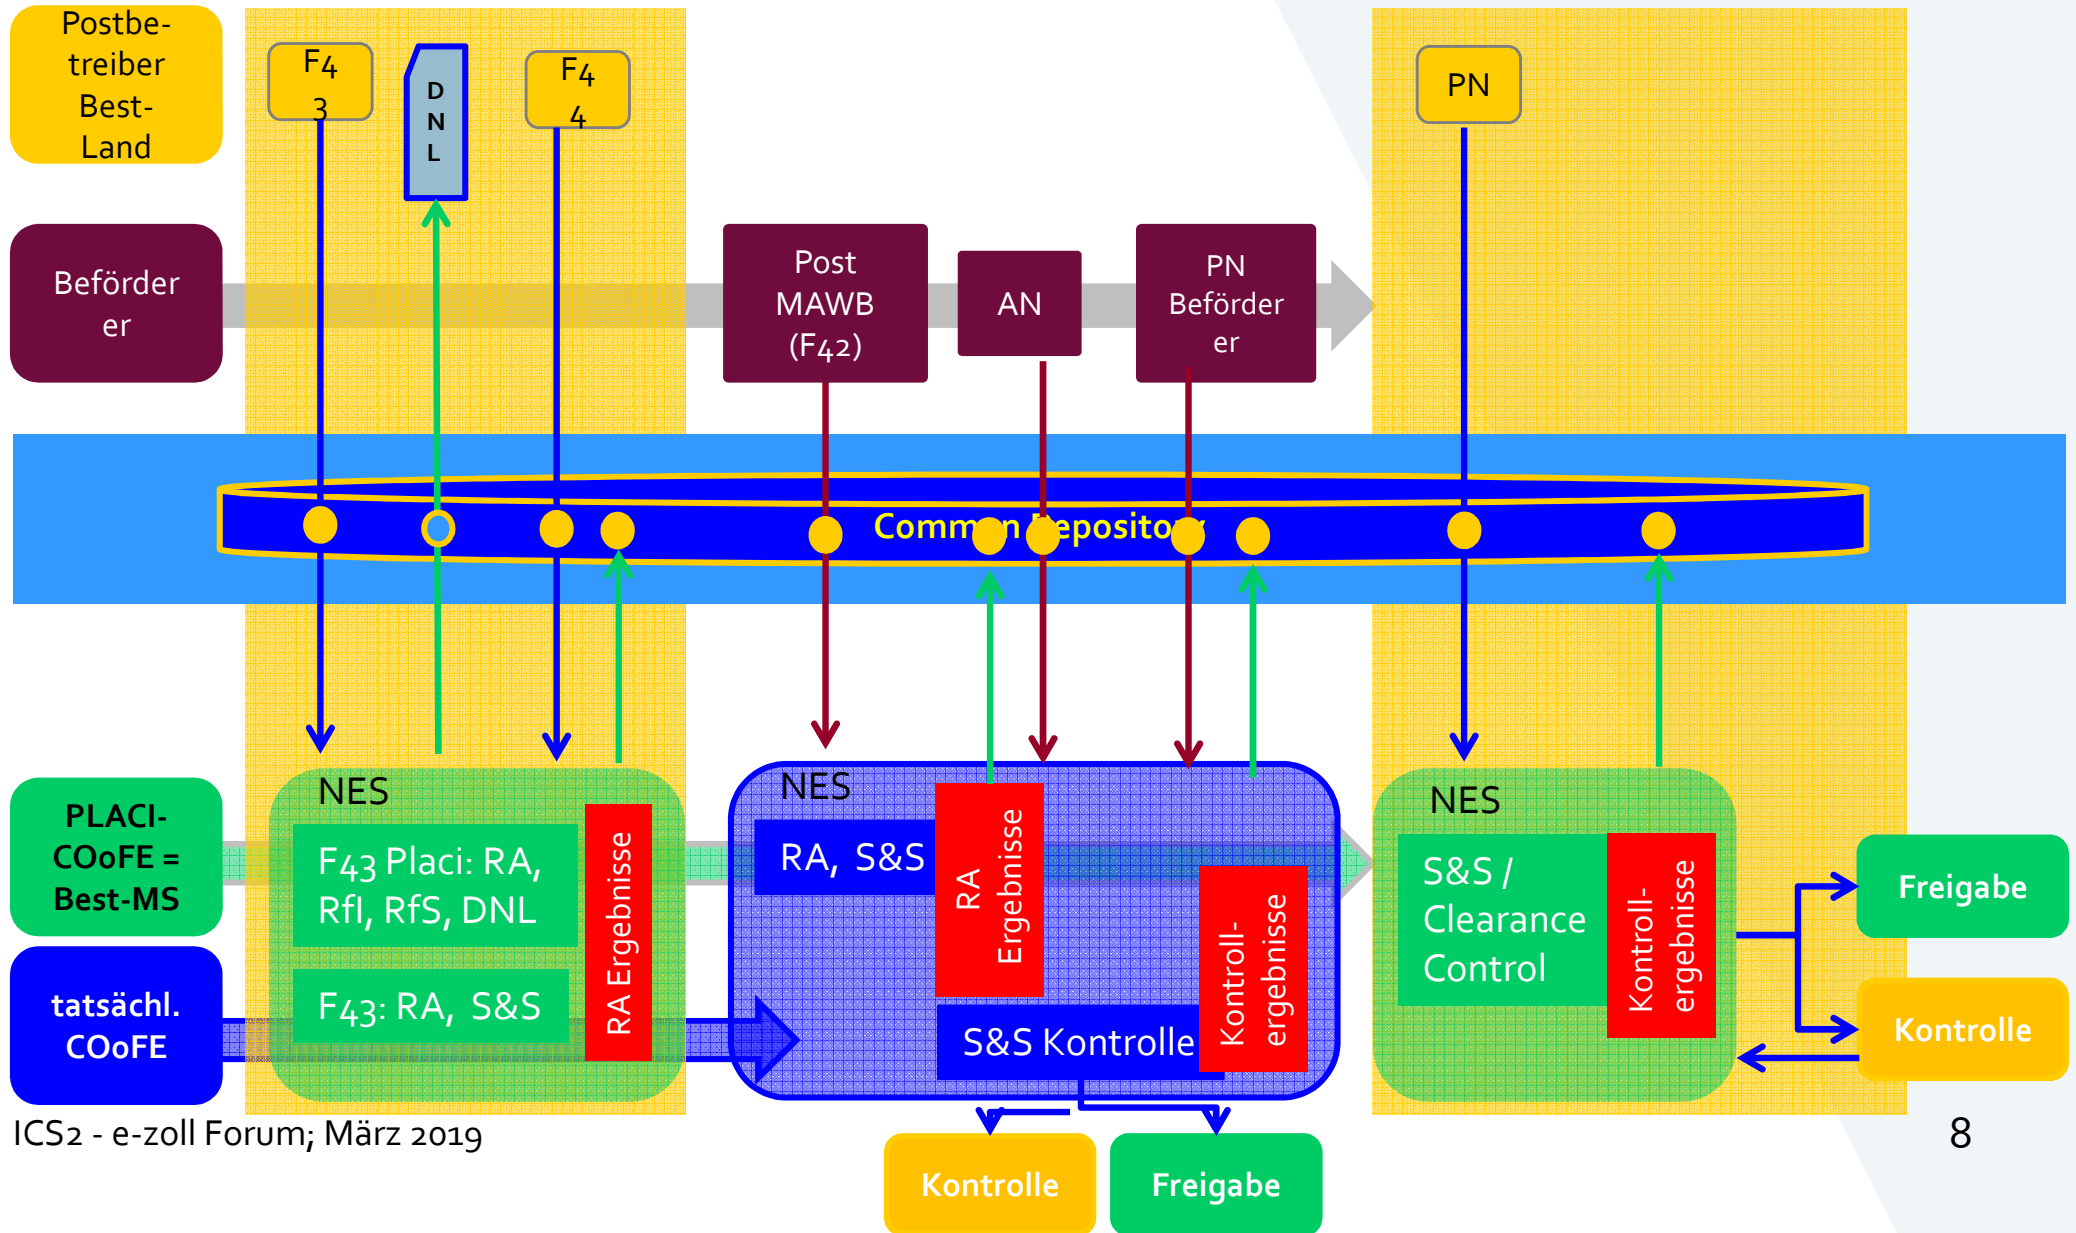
Postbetreiber Best-Land

F4 3

D N L

F4 4

PN

Beförderer

Post MAWB (F42)

AN

PN Beförderer

Comm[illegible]n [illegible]epositor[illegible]

PLACI-COoFE = Best-MS

tatsächl. COoFE

NES

F43 Placi: RA, Rfl, RfS, DNL

F43: RA, S&S

RA Ergebnisse

NES

RA, S&S

RA Ergebnisse

S&S Kontrolle

Kontrollergebnisse

NES

S&S / Clearance Control

Kontrollergebnisse

Freigabe

Kontrolle

Kontrolle

Freigabe

ICS2 - e-zoll Forum; März 2019

8